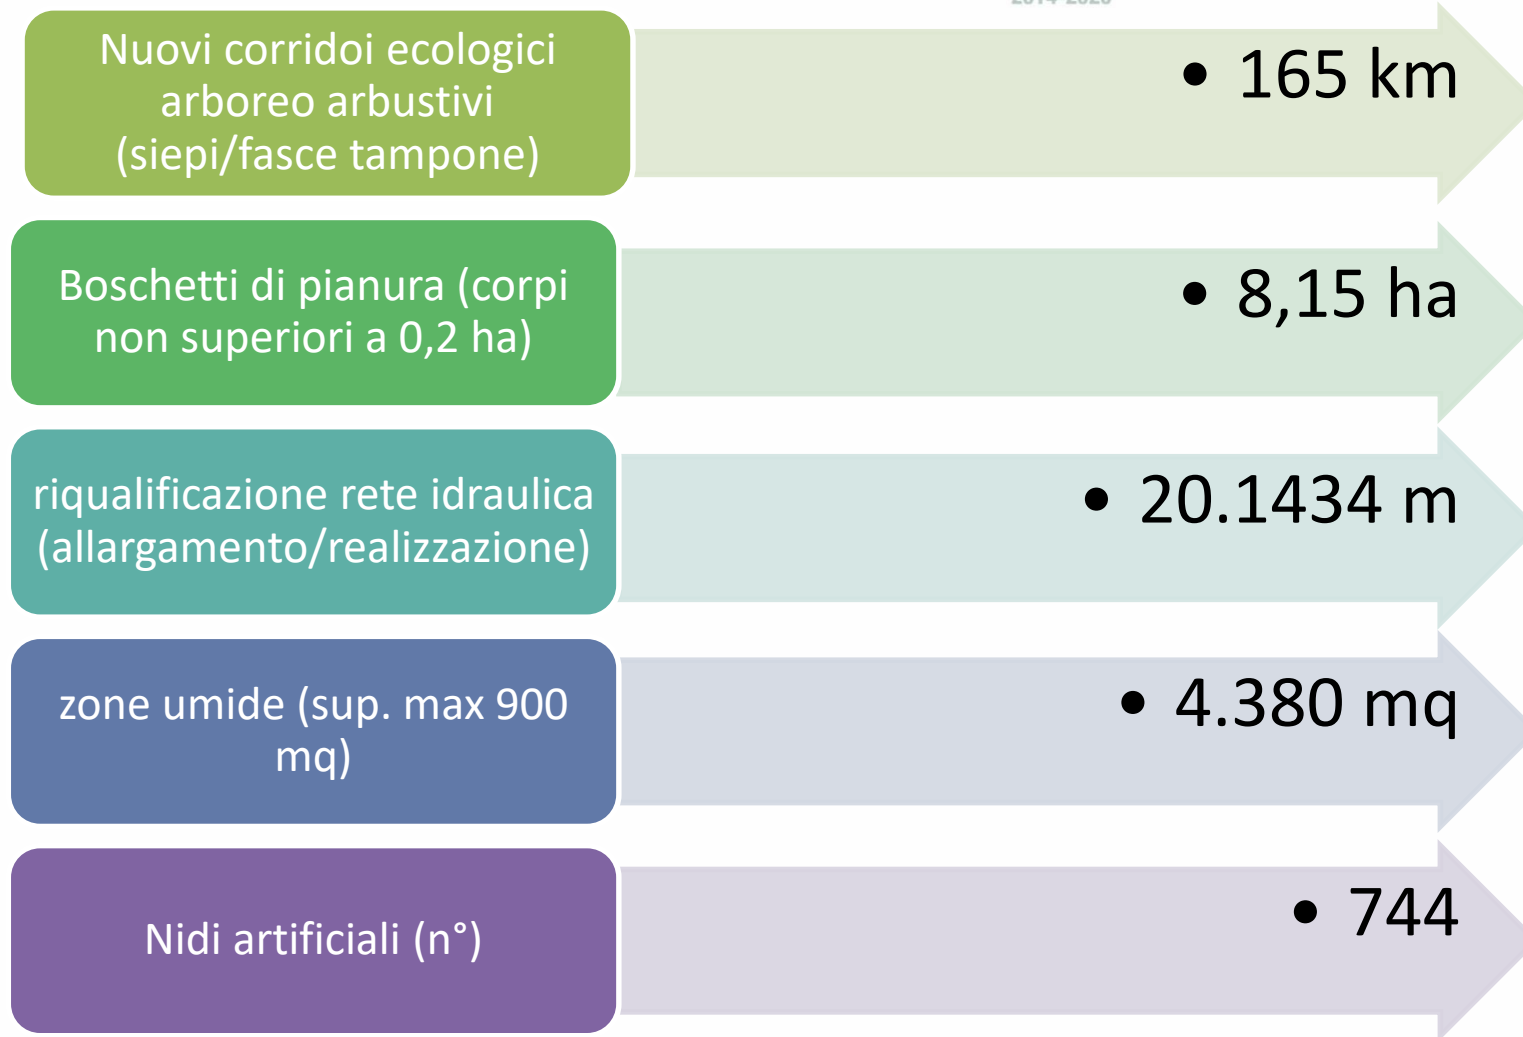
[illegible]

Nuovi corridoi ecologici arboreo arbustivi (siepi/fasce tampone)

• 165 km

Boschetti di pianura (corpi non superiori a 0,2 ha)

• 8,15 ha

riqualificazione rete idraulica (allargamento/realizzazione)

• 20.1434 m

zone umide (sup. max 900 mq)

• 4.380 mq

Nidi artificiali (n°)

• 744